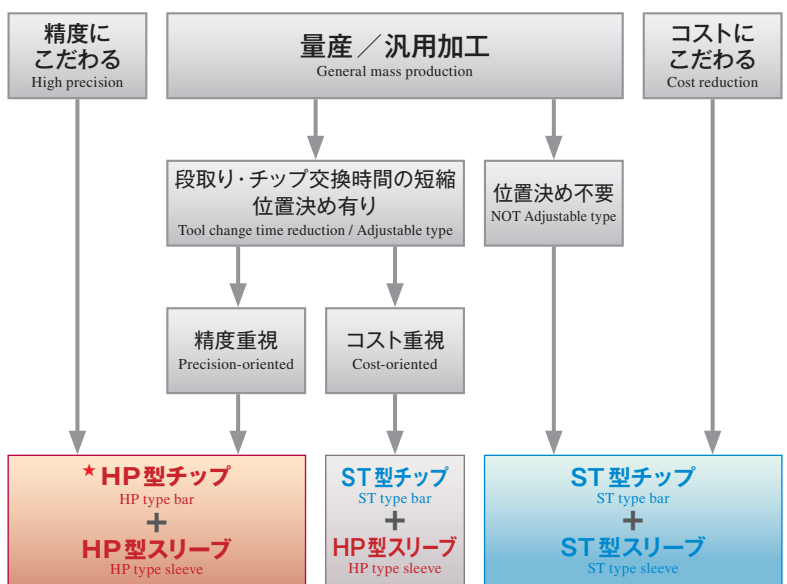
精度に こだわる
High precision

量産／汎用加工
General mass production

コストに こだわる
Cost reduction

段取り･チップ交換時間の短縮 位置決め有り
Tool change time reduction / Adjustable type

位置決め不要
NOT Adjustable type

精度重視
Precision-oriented

コスト重視
Cost-oriented

★HP型チップ
HP type bar
＋
HP型スリーブ
HP type sleeve

ST型チップ
ST type bar
＋
HP型スリーブ
HP type sleeve

ST型チップ
ST type bar
＋
ST型スリーブ
ST type sleeve